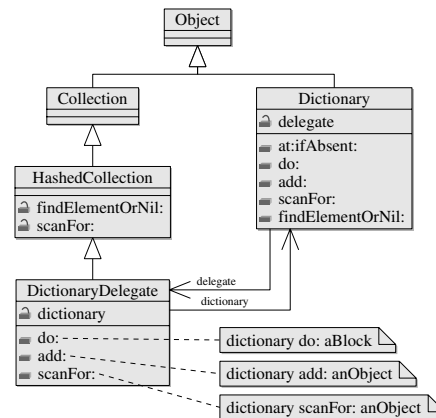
Object

Collection

Dictionary

delegate

at:ifAbsent:
do:
add:
scanFor:
findElementOrNil:

HashedCollection

findElementOrNil:
scanFor:

delegate

dictionary

DictionaryDelegate

dictionary

do:
add:
scanFor:

dictionary do: aBlock

dictionary add: anObject

dictionary scanFor: anObject